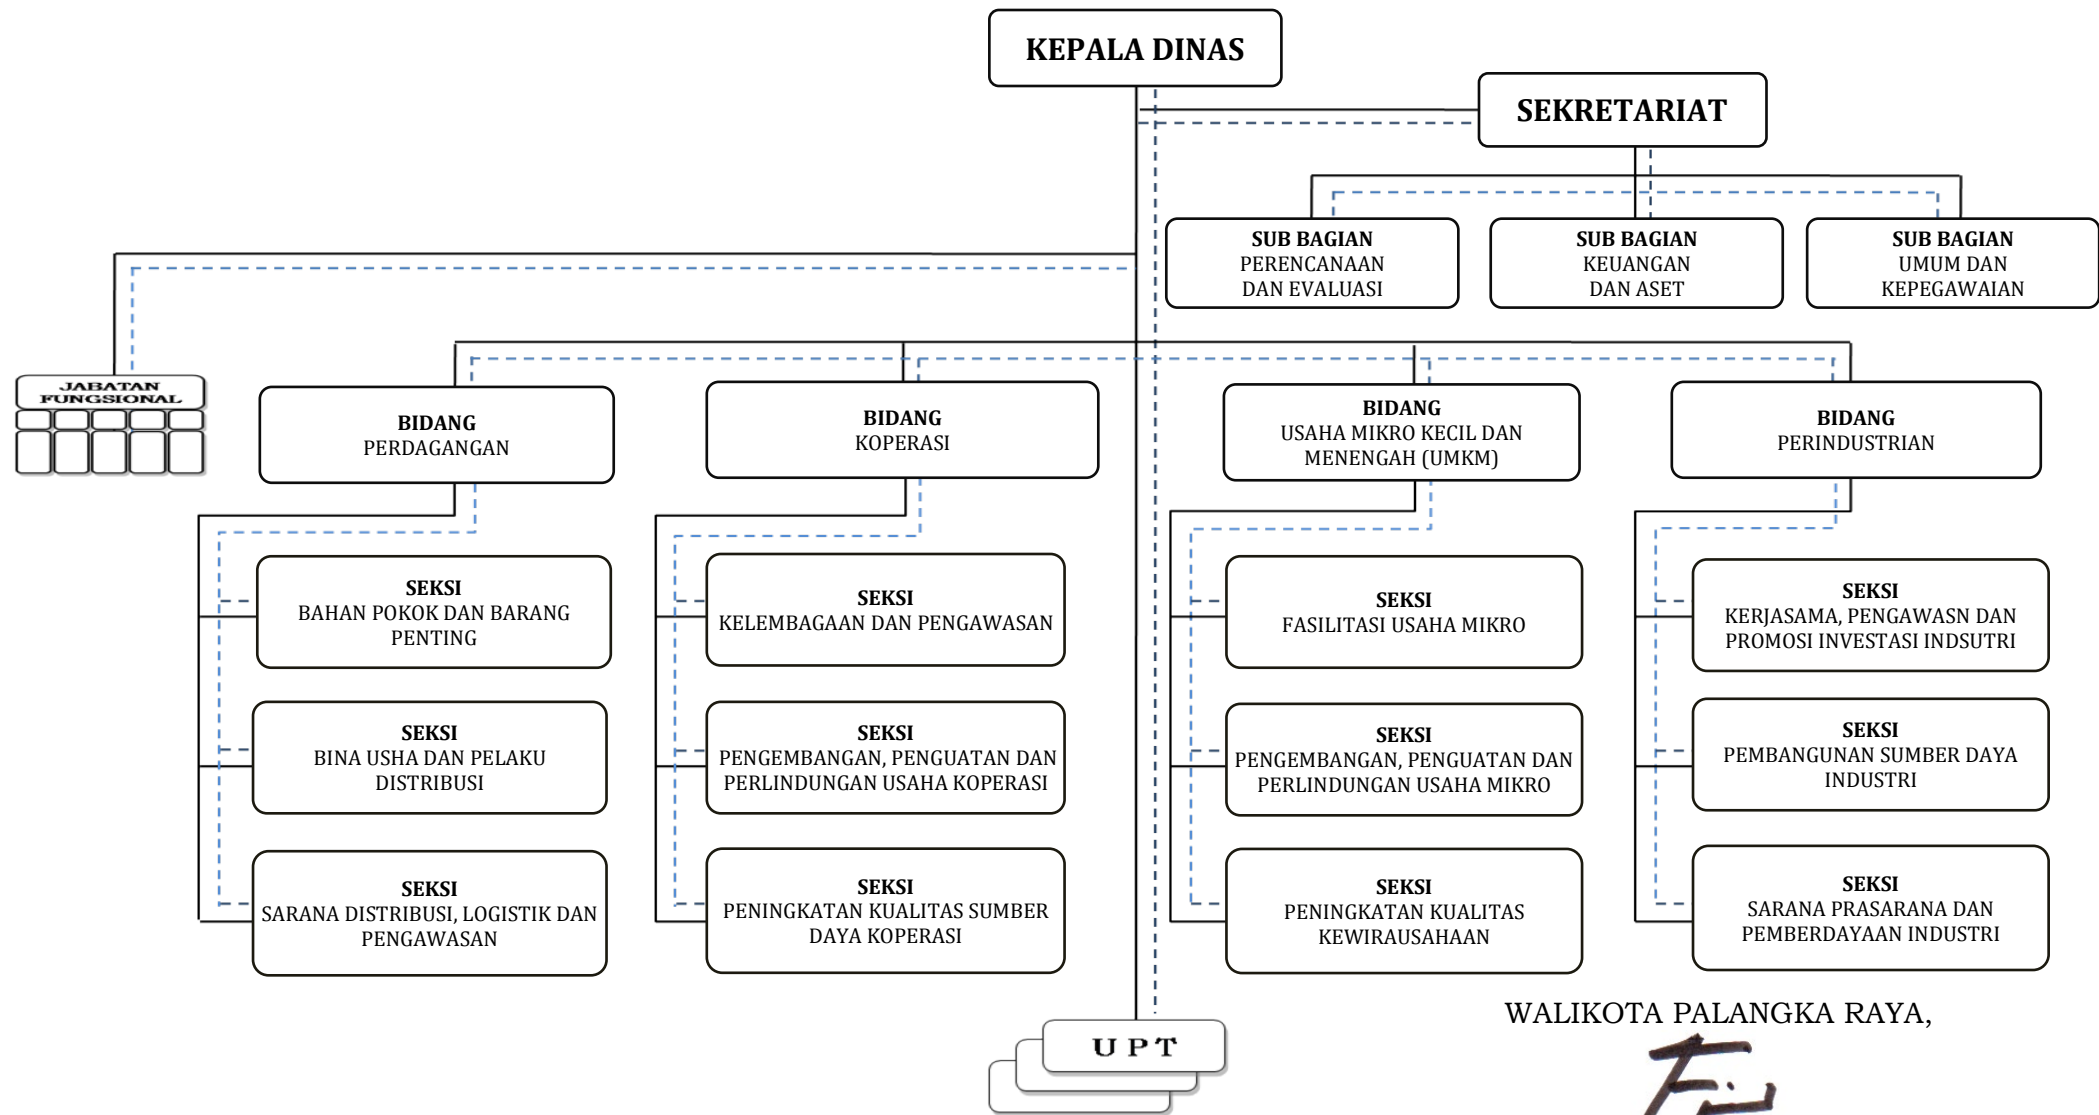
KEPALA DINAS

SEKRETARIAT

SUB BAGIAN
PERENCANAAN DAN EVALUASI

SUB BAGIAN
KEUANGAN DAN ASET

SUB BAGIAN
UMUM DAN KEPEGAWAIAN

JABATAN FUNGSIONAL

BIDANG
PERDAGANGAN

BIDANG
KOPERASI

BIDANG
USAHA MIKRO KECIL DAN MENENGAH (UMKM)

BIDANG
PERINDUSTRIAN

SEKSI
BAHAN POKOK DAN BARANG PENTING

SEKSI
BINA USHA DAN PELAKU DISTRIBUSI

SEKSI
SARANA DISTRIBUSI, LOGISTIK DAN PENGAWASAN

SEKSI
KELEMBAGAAN DAN PENGAWASAN

SEKSI
PENGEMBANGAN, PENGUATAN DAN PERLINDUNGAN USAHA KOPERASI

SEKSI
PENINGKATAN KUALITAS SUMBER DAYA KOPERASI

SEKSI
FASILITASI USAHA MIKRO

SEKSI
PENGEMBANGAN, PENGUATAN DAN PERLINDUNGAN USAHA MIKRO

SEKSI
PENINGKATAN KUALITAS KEWIRAUSAHAAN

SEKSI
KERJASAMA, PENGAWASN DAN PROMOSI INVESTASI INDSUTRI

SEKSI
PEMBANGUNAN SUMBER DAYA INDUSTRI

SEKSI
SARANA PRASARANA DAN PEMBERDAYAAN INDUSTRI

UPT

WALIKOTA PALANGKA RAYA,